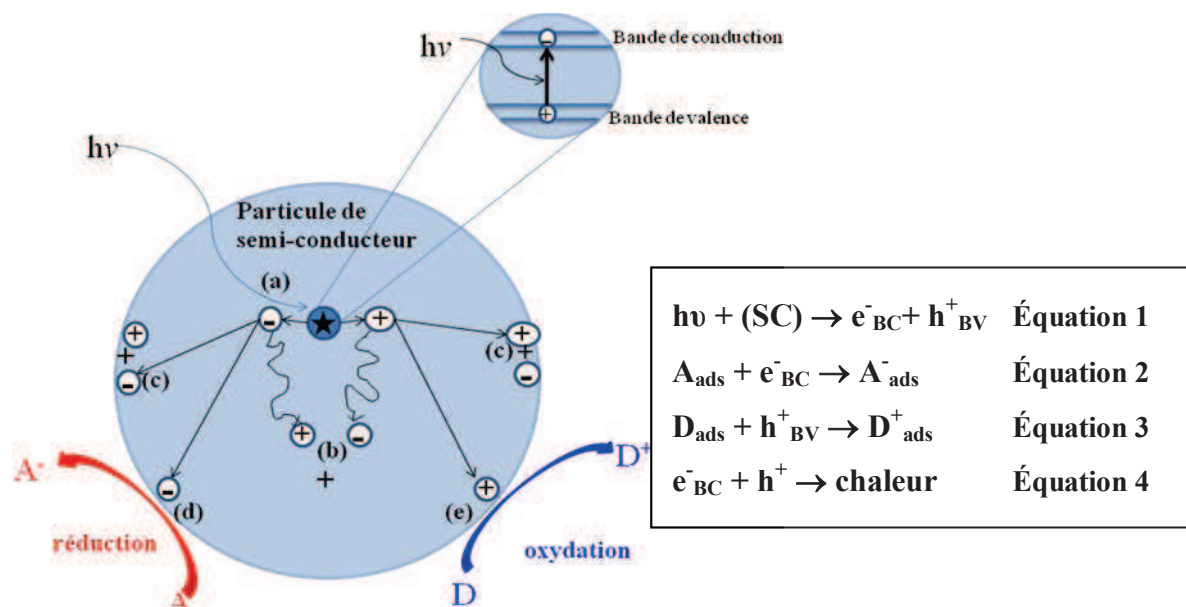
hν

Bande de conduction

Bande de valence

hν

Particule de semi-conducteur

(a)

+

(c)

(c) +

(b)

+

A⁻

D⁺

(d)

(e)

réduction

oxydation

A

D

$h\upsilon + (SC) \rightarrow e^-_{BC} + h^+_{BV}$ Équation 1

$A_{ads} + e^-_{BC} \rightarrow A^-_{ads}$ Équation 2

$D_{ads} + h^+_{BV} \rightarrow D^+_{ads}$ Équation 3

$e^-_{BC} + h^+ \rightarrow$ chaleur Équation 4